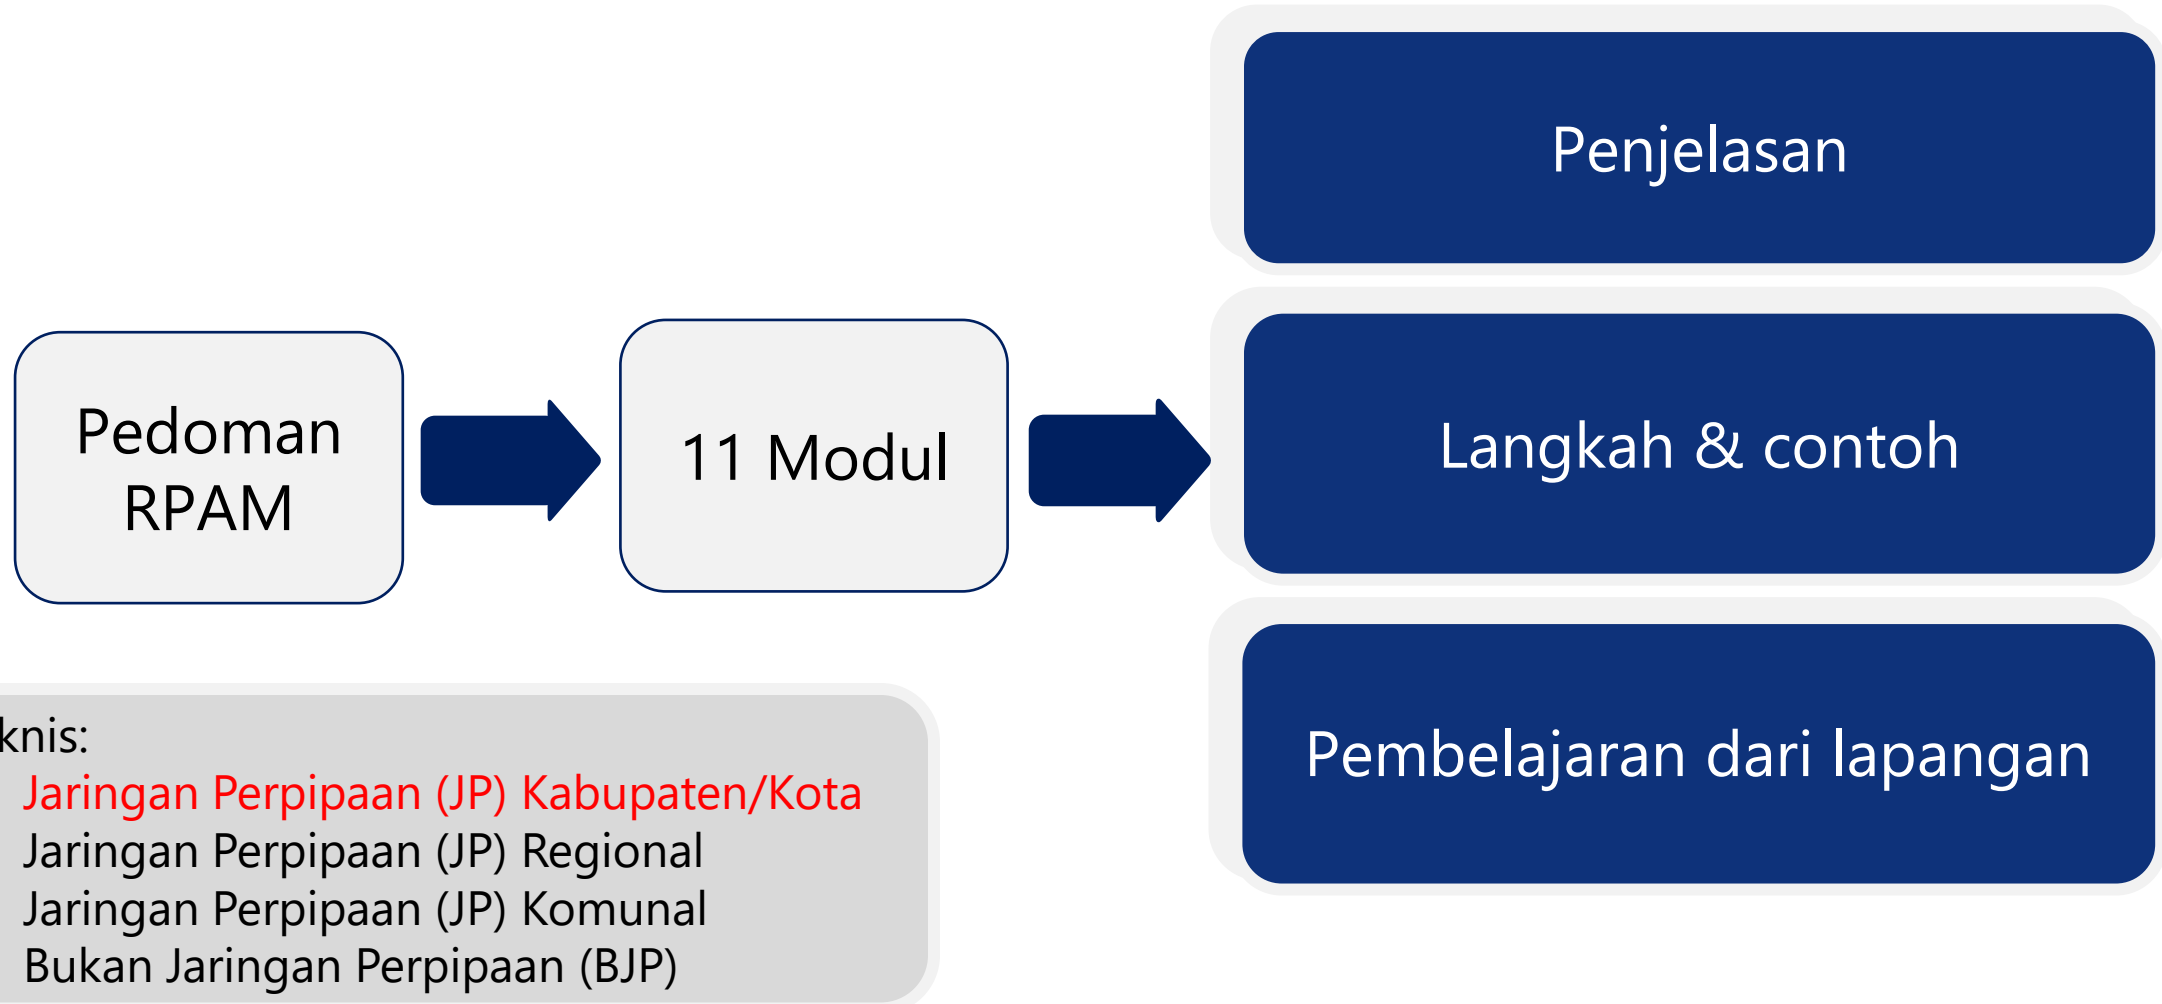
Pedoman RPAM

11 Modul

Penjelasan

Langkah & contoh

Pembelajaran dari lapangan

knis:
Jaringan Perpipaan (JP) Kabupaten/Kota
Jaringan Perpipaan (JP) Regional
Jaringan Perpipaan (JP) Komunal
Bukan Jaringan Perpipaan (BJP)